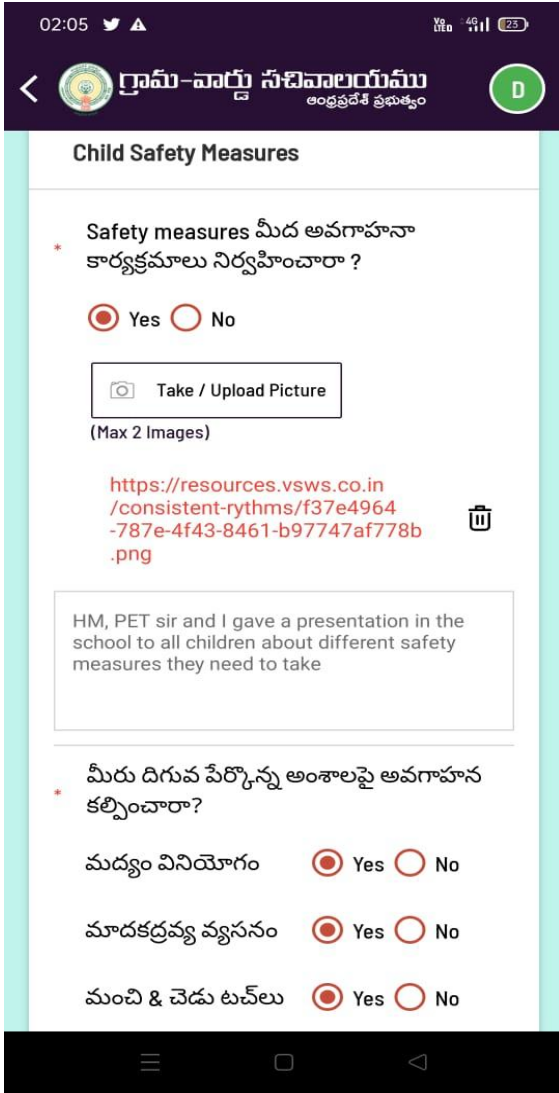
02:05

Vo LTE 4G 23

గ్రామ-వార్డు సచివాలయము
ఆంధ్రప్రదేశ్ ప్రభుత్వం

D

Child Safety Measures

* Safety measures మీద అవగాహనా కార్యక్రమాలు నిర్వహించారా ?

Yes No

Take / Upload Picture

(Max 2 Images)

https://resources.vsws.co.in/consistent-rythms/f37e4964-787e-4f43-8461-b97747af778b.png

HM, PET sir and I gave a presentation in the school to all children about different safety measures they need to take

* మీరు దిగువ పేర్కొన్న అంశాలపై అవగాహన కల్పించారా?

మద్యం వినియోగం Yes No

మాదకద్రవ్య వ్యసనం Yes No

మంచి & చెడు టచ్‌లు Yes No